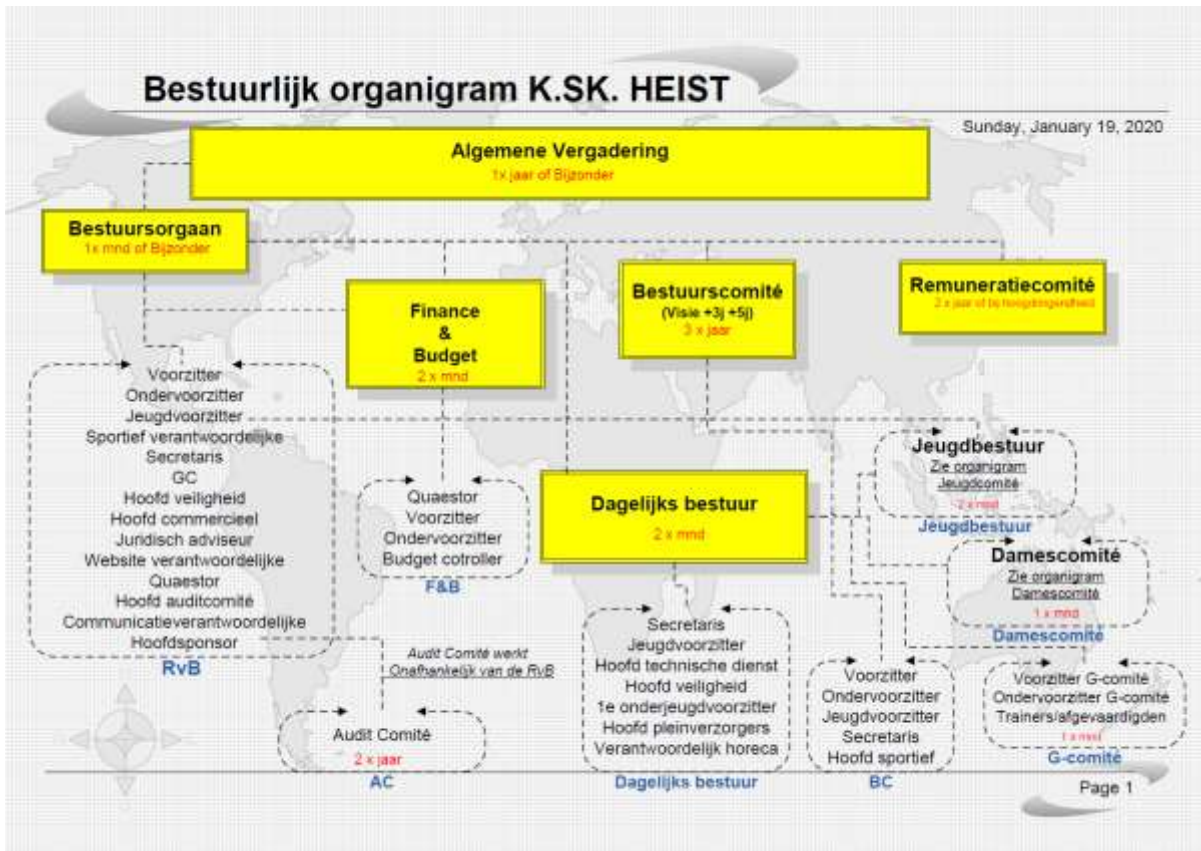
Bestuurlijk organigram K.SK. HEIST

Sunday, January 19, 2020

Algemene Vergadering
1x jaar of Bijzonder

Bestuursorgaan
1x mnd of Bijzonder

Finance & Budget
2 x mnd

Bestuurscomité
(Visie +3j +5j)
3 x jaar

Remuneratiecomité
2 x jaar of bij noodzakelijkheid

Voorzitter
Ondervoorzitter
Jeugdvoorzitter
Sportief verantwoordelijke
Secretaris
GC
Hoofd veiligheid
Hoofd commercieel
Juridisch adviseur
Website verantwoordelijke
Quaestor
Hoofd auditcomité
Communicatieverantwoordelijke
Hoofdsponsor
RvB

Quaestor
Voorzitter
Ondervoorzitter
Budget cotroller
F&B

Dagelijks bestuur
2 x mnd

Jeugdbestuur
Zie organigram Jeugdcomité
2 x mnd
Jeugdbestuur

Damescomité
Zie organigram Damescomité
1 x mnd
Damescomité

Audit Comité werkt Onafhankelijk van de RvB

Audit Comité
2 x jaar
AC

Secretaris
Jeugdvoorzitter
Hoofd technische dienst
Hoofd veiligheid
1e onderjeugdvoorzitter
Hoofd pleinverzorgers
Verantwoordelijk horeca
Dagelijks bestuur

Voorzitter
Ondervoorzitter
Jeugdvoorzitter
Secretaris
Hoofd sportief
BC

Voorzitter G-comité
Ondervoorzitter G-comité
Trainers/afgevaardigden
1 x mnd
G-comité

Page 1